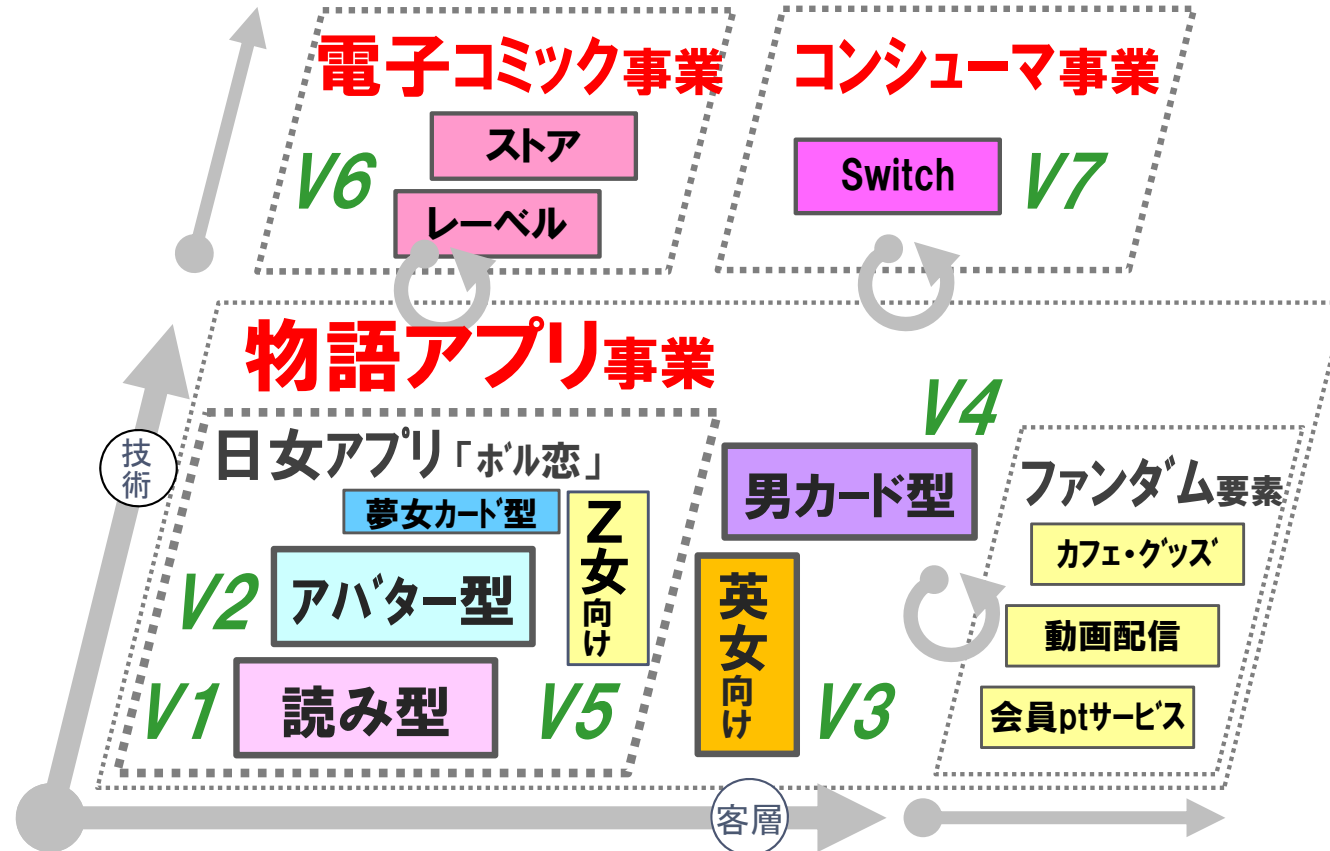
電子コミック事業

V6

ストア

レーベル

コンシューマ事業

Switch

V7

物語アプリ事業

技術

日女アプリ「ボル恋」

夢女カード型

Z女向け

V2

アバター型

V1

読み型

V5

V4

男カード型

英女向け

V3

ファンダム要素

カフェ・グッズ

動画配信

会員ptサービス

客層